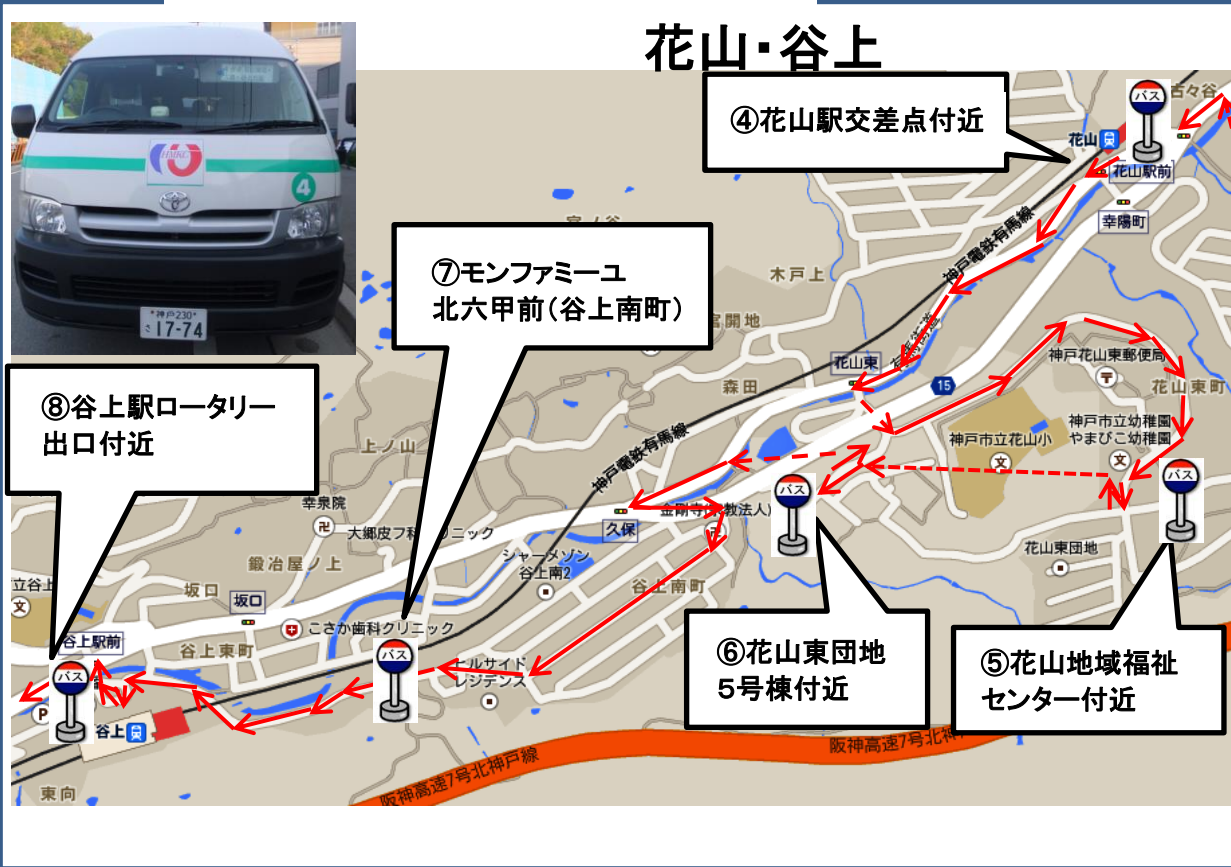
花山・谷上

神戸230
さ 17-74

④花山駅交差点付近

⑦モンファミーユ北六甲前（谷上南町）

⑧谷上駅ロータリー出口付近

⑥花山東団地5号棟付近

⑤花山地域福祉センター付近

古々谷
花山
花山駅前
幸陽町
宮ノ谷
木戸上
神戸電鉄有馬線
宮開地
花山東
森田
15
神戸花山東郵便局
花山東町
神戸市立幼稚園
やまびこ幼稚園
神戸市立花山小
上ノ山
神戸電鉄有馬線
幸泉院
大郷皮フ科クリニック
金剛寺（宗教法人）
久保
シャーメゾン谷上南2
花山東団地
鍛冶屋ノ上
谷上南町
立谷上
坂口
坂口
谷上駅前
谷上東町
こさか歯科クリニック
ヒルサイドレジデンス
谷上
阪神高速7号北神戸線
阪神高速7号北神戸線
東向
バス
バス
バス
バス
バス